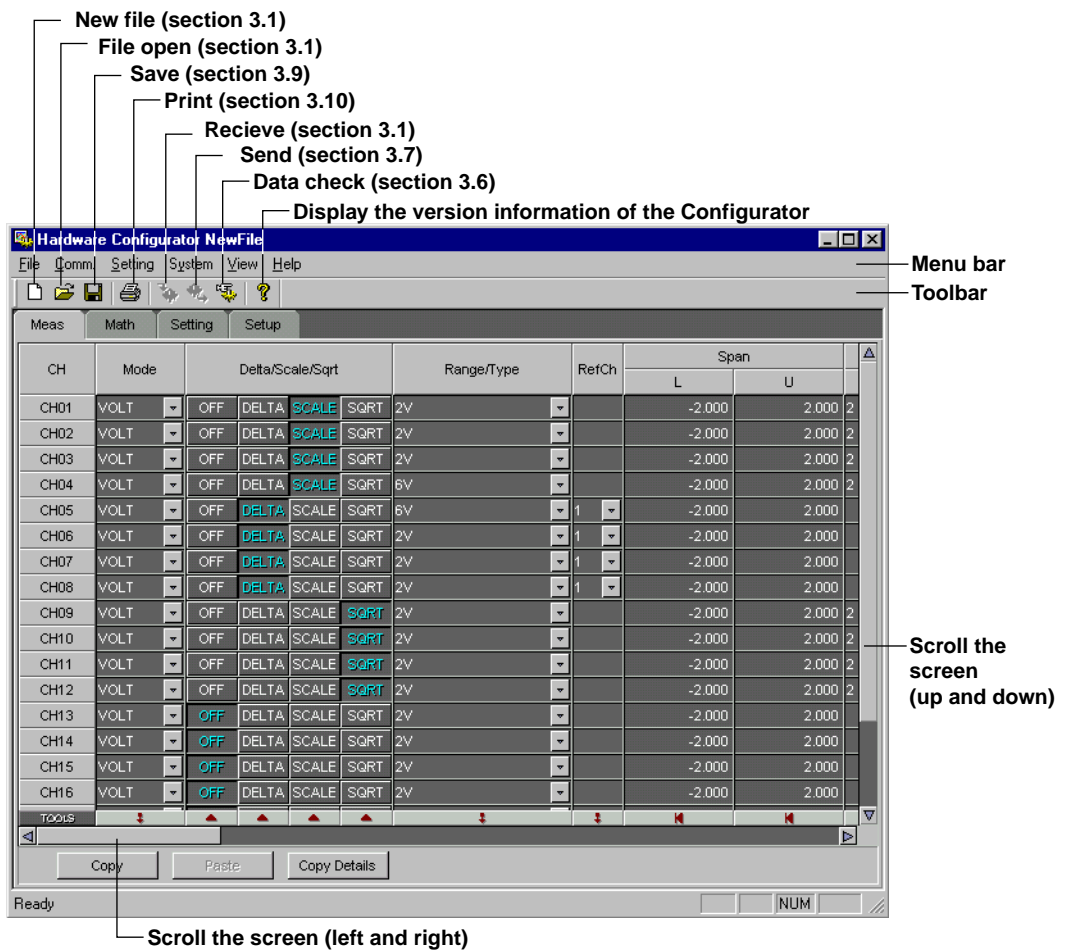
New file (section 3.1)
File open (section 3.1)
Save (section 3.9)
Print (section 3.10)
Recieve (section 3.1)
Send (section 3.7)
Data check (section 3.6)
Display the version information of the Configurator

Hardware Configurator NewFile

File Comm Setting System View Help

Menu bar
Toolbar

Meas Math Setting Setup

| CH | Mode | Delta/Scale/Sqrt | | | | Range/Type | RefCh | Span L | Span U | |
|---|---|---|---|---|---|---|---|---|---|---|
| CH01 | VOLT | OFF | DELTA | SCALE | SQRT | 2V | | -2.000 | 2.000 | 2 |
| CH02 | VOLT | OFF | DELTA | SCALE | SQRT | 2V | | -2.000 | 2.000 | 2 |
| CH03 | VOLT | OFF | DELTA | SCALE | SQRT | 2V | | -2.000 | 2.000 | 2 |
| CH04 | VOLT | OFF | DELTA | SCALE | SQRT | 6V | | -2.000 | 2.000 | 2 |
| CH05 | VOLT | OFF | DELTA | SCALE | SQRT | 6V | 1 | -2.000 | 2.000 | |
| CH06 | VOLT | OFF | DELTA | SCALE | SQRT | 2V | 1 | -2.000 | 2.000 | |
| CH07 | VOLT | OFF | DELTA | SCALE | SQRT | 2V | 1 | -2.000 | 2.000 | |
| CH08 | VOLT | OFF | DELTA | SCALE | SQRT | 2V | 1 | -2.000 | 2.000 | |
| CH09 | VOLT | OFF | DELTA | SCALE | SQRT | 2V | | -2.000 | 2.000 | 2 |
| CH10 | VOLT | OFF | DELTA | SCALE | SQRT | 2V | | -2.000 | 2.000 | 2 |
| CH11 | VOLT | OFF | DELTA | SCALE | SQRT | 2V | | -2.000 | 2.000 | 2 |
| CH12 | VOLT | OFF | DELTA | SCALE | SQRT | 2V | | -2.000 | 2.000 | 2 |
| CH13 | VOLT | OFF | DELTA | SCALE | SQRT | 2V | | -2.000 | 2.000 | |
| CH14 | VOLT | OFF | DELTA | SCALE | SQRT | 2V | | -2.000 | 2.000 | |
| CH15 | VOLT | OFF | DELTA | SCALE | SQRT | 2V | | -2.000 | 2.000 | |
| CH16 | VOLT | OFF | DELTA | SCALE | SQRT | 2V | | -2.000 | 2.000 | |
| TOOLS | | | | | | | | | | |

Scroll the screen (up and down)

Copy Paste Copy Details

Ready NUM

Scroll the screen (left and right)